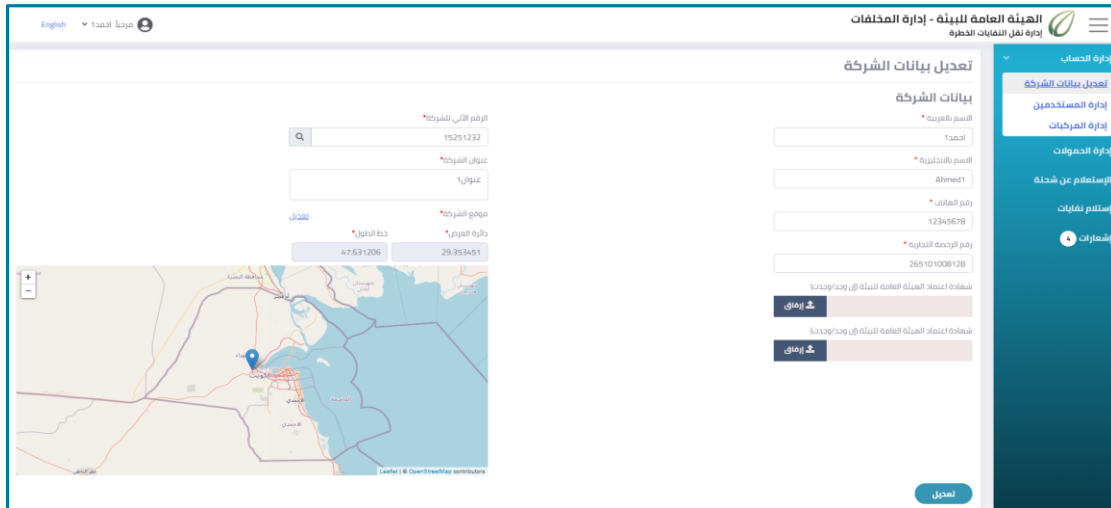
الهيئة العامة للبيئة - إدارة المخلفات
إدارة نقل النفايات الخطرة

مرحباً احمد1
English

إدارة الحساب
تعديل بيانات الشركة
إدارة المستخدمين
إدارة المركبات
إدارة الحمولات
الإستعلام عن شحنة
إستلام نفايات
إشعارات 4

تعديل بيانات الشركة

بيانات الشركة

الاسم بالعربية *
احمد1
الاسم بالانجليزية *
Ahmed1
رقم الهاتف *
12345678
رقم الرخصة التجارية *
265101008128
شهادة اعتماد الهيئة العامة للبيئة (إن وجد/وجدت)
إرفاق
شهادة اعتماد الهيئة العامة للبيئة (إن وجد/وجدت)
إرفاق

الرقم الآلي للشركة*
15251232
عنوان الشركة*
عنوان1
موقع الشركة*
تعديل
دائرة العرض*
29.353451
خط الطول*
47.631206

+
−
Leaflet | © OpenStreetMap contributors

تعديل